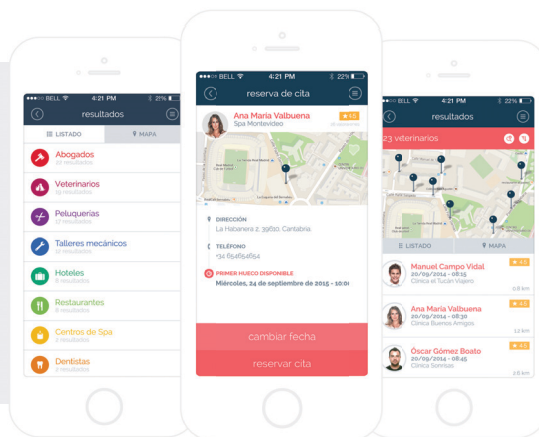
●●●●○ BELL 4:21 PM 21%

resultados

LISTADO

MAPA

Abogados
40 resultados

Veterinarios
15 resultados

Peluquerías
17 resultados

Talleres mecánicos
12 resultados

Hoteles
8 resultados

Restaurantes
6 resultados

Centros de Spa
2 resultados

Dentistas
3 resultados

●●●●○ BELL 4:21 PM 22%

reserva de cita

Ana María Valbuena
Spa Montevideo

4.5

DIRECCIÓN
La Habanera 2, 39610, Cantabria

TELÉFONO
+34 654854654

PRIMER HUECO DISPONIBLE
Miércoles, 24 de septiembre de 2015 - 10:0

cambiar fecha

reservar cita

●●●●○ BELL 4:21 PM 22%

resultados

23 veterinarios

LISTADO

MAPA

Manuel Campo Vidal
20/09/2014 - 08:15
Clínica el Tucán Viajero
4.5
0.8 km

Ana María Valbuena
20/09/2014 - 08:15
Clínica Buenos Amigos
4.5
1.2 km

Óscar Gómez Boato
20/09/2014 - 08:15
Clínica Sonrisas
4.5
2.6 km